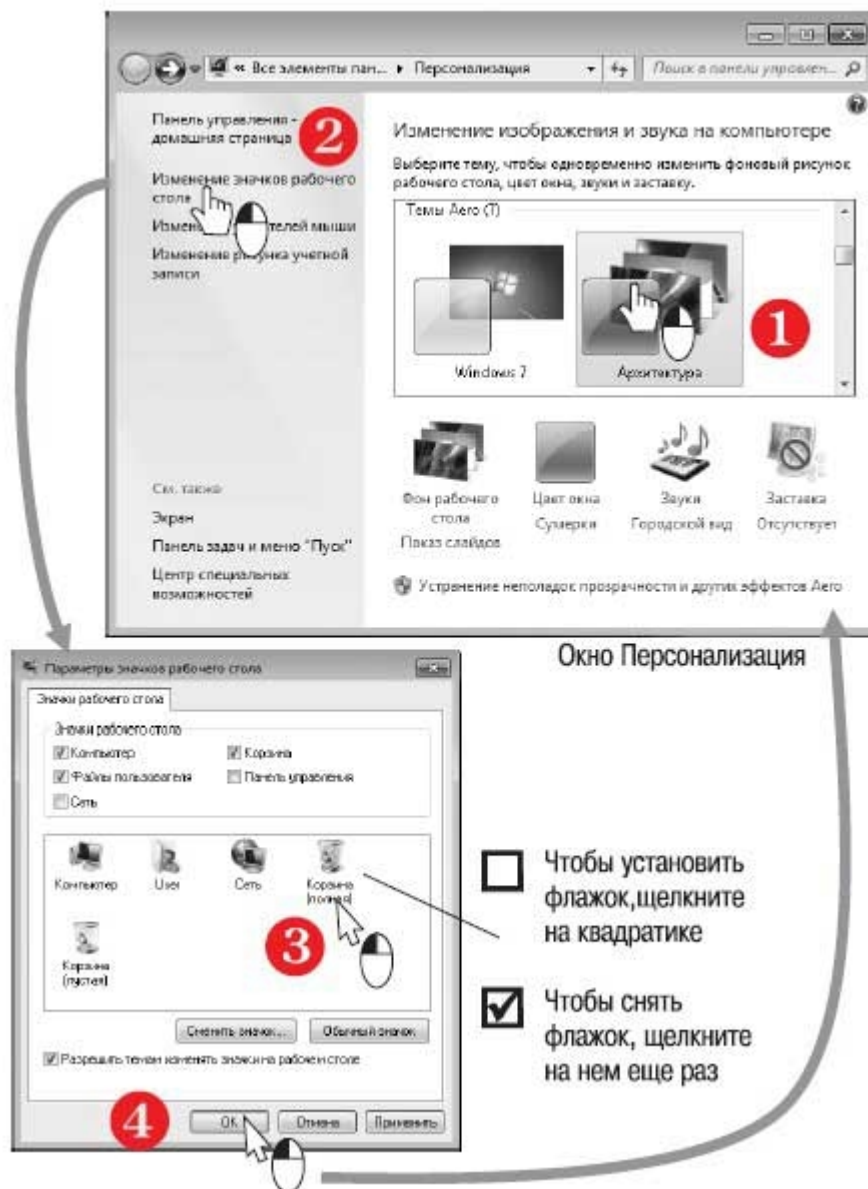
« Все элементы пан... ▸ Персонализация

Поиск в панели управлен...

Панель управления - домашняя страница

2

Изменение значков рабочего стола

Измене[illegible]телей мыши

Изменение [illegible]нка учетной записи

Изменение изображения и звука на компьютере

Выберите тему, чтобы одновременно изменить фоновый рисунок рабочего стола, цвет окна, звуки и заставку.

Темы Aero (7)

Windows 7

Архитектура

1

Фон рабочего стола
Показ слайдов

Цвет окна
Сумерки

Звуки
Городской вид

Заставка
Отсутствует

См. также

Экран

Панель задач и меню "Пуск"

Центр специальных возможностей

Устранение неполадок прозрачности и других эффектов Aero

Окно Персонализация

Параметры значков рабочего стола

Значки рабочего стола

Значки рабочего стола

Компьютер

Корзина

Файлы пользователя

Панель управления

Сеть

Компьютер

User

Сеть

Корзина (полная)

Корзина (пустая)

3

Сменить значок...

Обычный значок

Разрешить темам изменять значки на рабочем столе

4

OK

Отмена

Применить

Чтобы установить флажок,щелкните на квадратике

Чтобы снять флажок, щелкните на нем еще раз